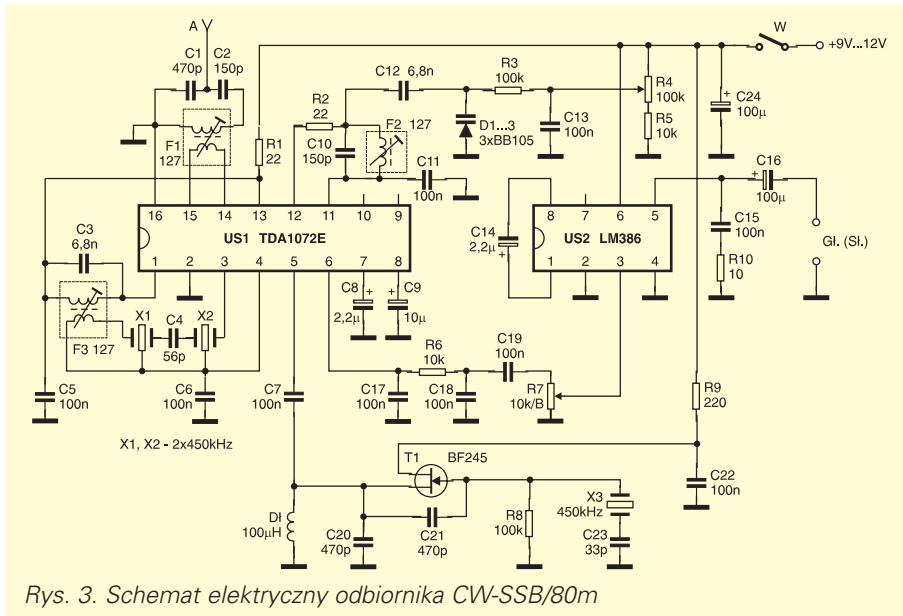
A
C1 470p
C2 150p
F1 127
R1 22
R2 22
C12 6,8n
R3 100k
R4 100k
R5 10k
W
+9V...12V
C24 100µ
F2 127
C10 150p
D1...3 3xBB105
C13 100n
C11 100n
C16 100µ
C15 100n
R10 10
Gł. (Sł.)
16 15 14 13 12 11 10 9
US1 TDA1072E
1 2 3 4 5 6 7 8
C3 6,8n
C14 2,2µ
8 7 6 5
US2 LM386
1 2 3 4
C8 2,2µ
C9 10µ
X1
C4 56p
X2
F3 127
C5 100n
C6 100n
C7 100n
R6 10k
C19 100n
R7 10k/B
C17 100n
C18 100n
R9 220
X1, X2 - 2x450kHz
T1
BF245
C22 100n
Dł 100µH
C20 470p
C21 470p
R8 100k
X3 450kHz
C23 33p
Rys. 3. Schemat elektryczny odbiornika CW-SSB/80m